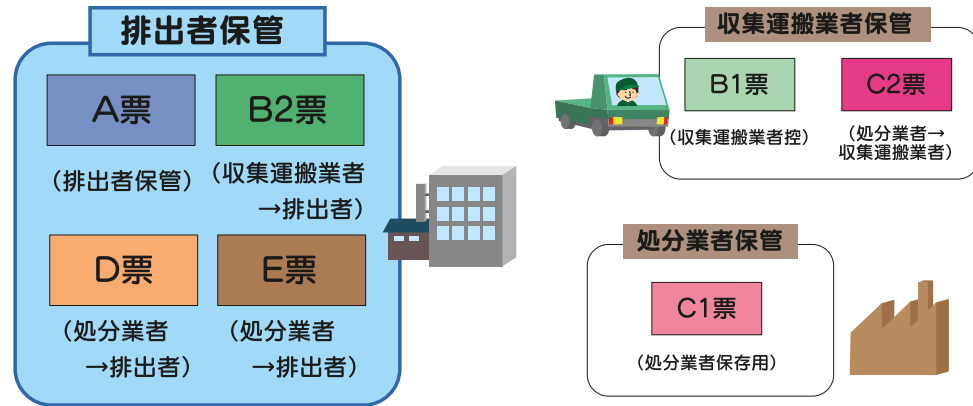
排出者保管

A票
（排出者保管）

B2票
（収集運搬業者→排出者）

D票
（処分業者→排出者）

E票
（処分業者→排出者）

収集運搬業者保管

B1票
（収集運搬業者控）

C2票
（処分業者→収集運搬業者）

処分業者保管

C1票
（処分業者保存用）